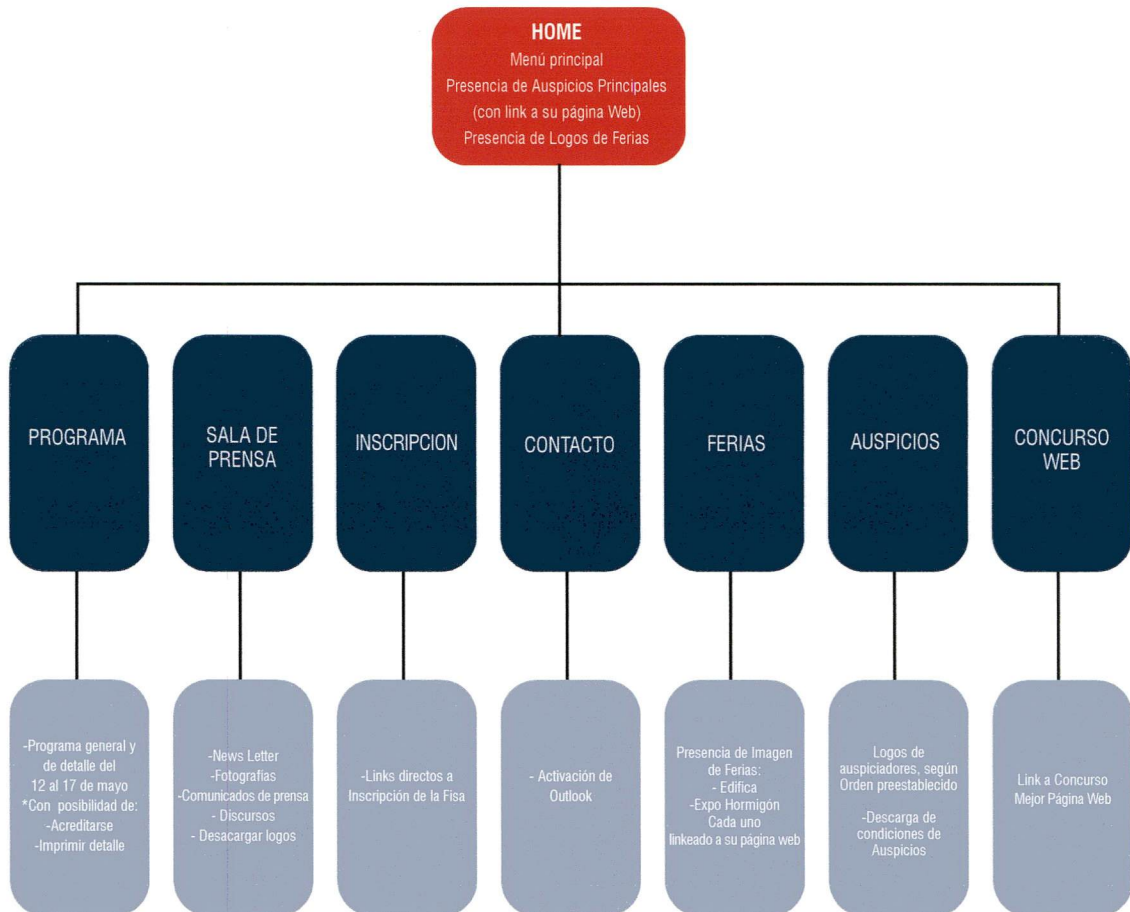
HOME
Menú principal
Presencia de Auspicios Principales
(con link a su página Web)
Presencia de Logos de Ferias

PROGRAMA

SALA DE PRENSA

INSCRIPCION

CONTACTO

FERIAS

AUSPICIOS

CONCURSO WEB

-Programa general y de detalle del 12 al 17 de mayo
*Con posibilidad de:
-Acreditarse
-Imprimir detalle

-News Letter
-Fotografias
-Comunicados de prensa
- Discursos
- Desacargar logos

-Links directos a Inscripción de la Fisa

- Activación de Outlook

Presencia de Imagen de Ferias:
- Edifica
-Expo Hormigón
Cada uno linkeado a su página web

Logos de auspiciadores, según Orden preestablecido

-Descarga de condiciones de Auspicios

Link a Concurso Mejor Página Web